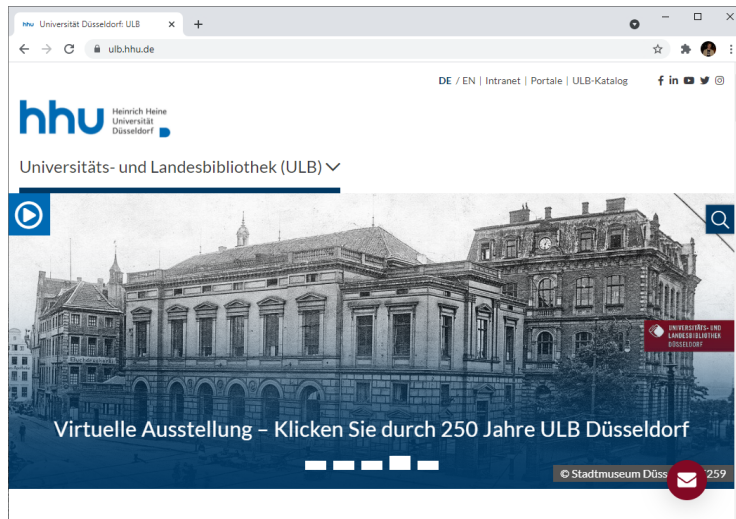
hhu Universität Düsseldorf: ULB ×
+
ulb.hhu.de

DE / EN | Intranet | Portale | ULB-Katalog

hhu Heinrich Heine Universität Düsseldorf

Universitäts- und Landesbibliothek (ULB)

UNIVERSITÄTS- UND LANDESBIBLIOTHEK DÜSSELDORF

Virtuelle Ausstellung – Klicken Sie durch 250 Jahre ULB Düsseldorf

© Stadtmuseum Düss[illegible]259